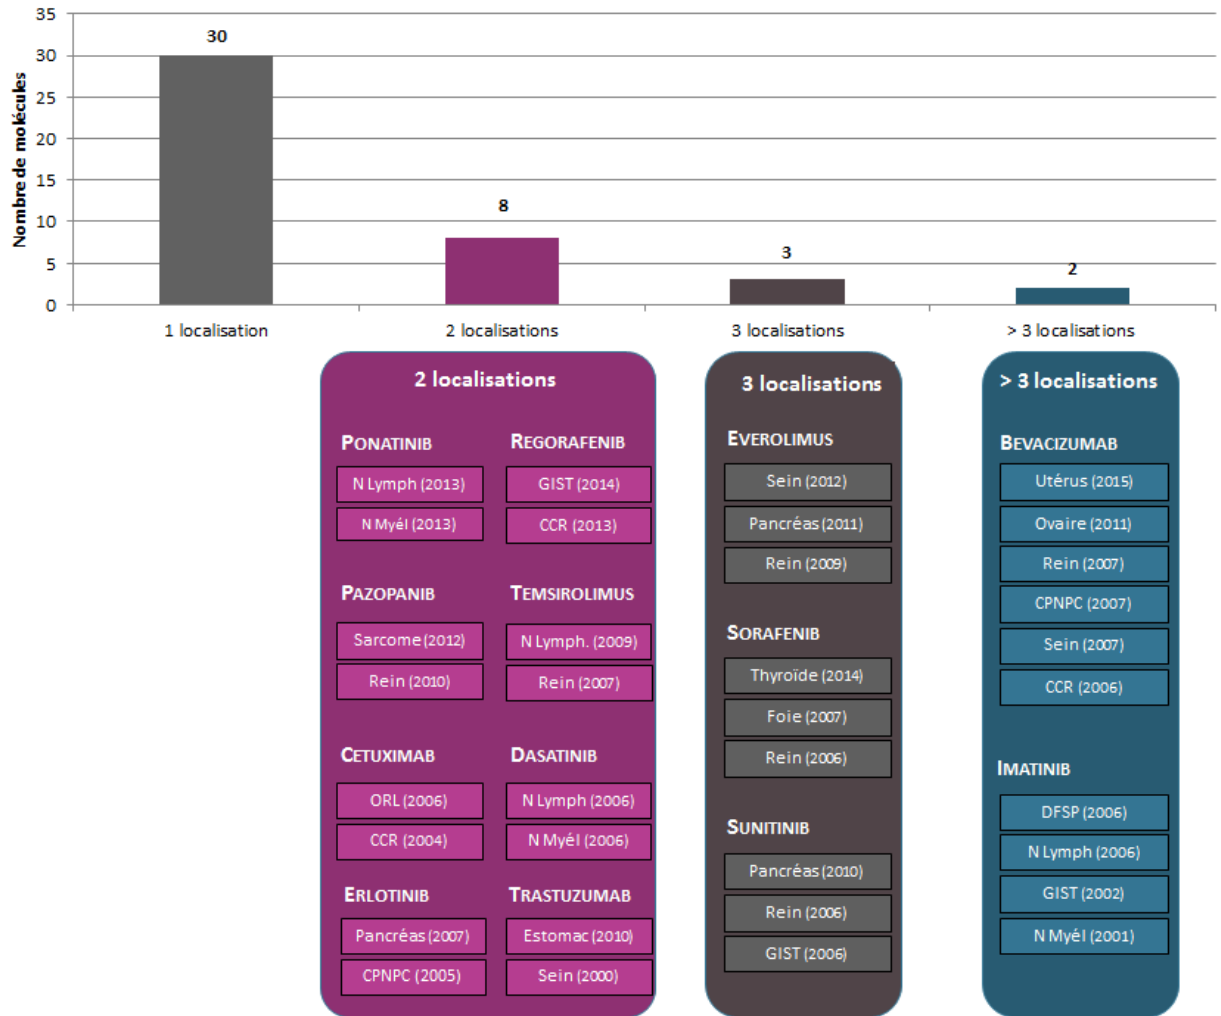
Nombre de molécules

35
30
25
20
15
10
5
0

30
8
3
2

1 localisation
2 localisations
3 localisations
> 3 localisations

2 localisations

PONATINIB
N Lymph (2013)
N Myél (2013)

REGORAFENIB
GIST (2014)
CCR (2013)

PAZOPANIB
Sarcome (2012)
Rein (2010)

TEMSIROLIMUS
N Lymph. (2009)
Rein (2007)

CETUXIMAB
ORL (2006)
CCR (2004)

DASATINIB
N Lymph (2006)
N Myél (2006)

ERLOTINIB
Pancréas (2007)
CPNPC (2005)

TRASTUZUMAB
Estomac (2010)
Sein (2000)

3 localisations

EVEROLIMUS
Sein (2012)
Pancréas (2011)
Rein (2009)

SORAFENIB
Thyroïde (2014)
Foie (2007)
Rein (2006)

SUNITINIB
Pancréas (2010)
Rein (2006)
GIST (2006)

> 3 localisations

BEVACIZUMAB
Utérus (2015)
Ovaire (2011)
Rein (2007)
CPNPC (2007)
Sein (2007)
CCR (2006)

IMATINIB
DFSP (2006)
N Lymph (2006)
GIST (2002)
N Myél (2001)